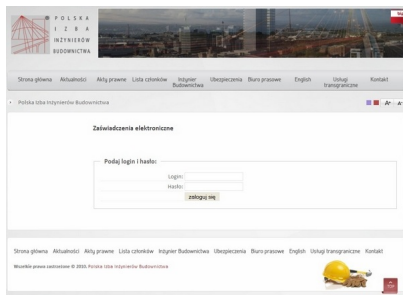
POLSKA IZBA INŻYNIERÓW BUDOWNICTWA

Strona główna Aktualności Akty prawne Lista członków Inżynier Budownictwa Ubezpieczenia Biuro prasowe English Usługi transgraniczne Kontakt

Polska Izba Inżynierów Budownictwa

A- A

Zaświadczenia elektroniczne

Podaj login i hasło:

Login:

Hasło:

zaloguj się

Strona główna Aktualności Akty prawne Lista członków Inżynier Budownictwa Ubezpieczenia Biuro prasowe English Usługi transgraniczne Kontakt

Wszelkie prawa zastrzeżone © 2010, Polska Izba Inżynierów Budownictwa